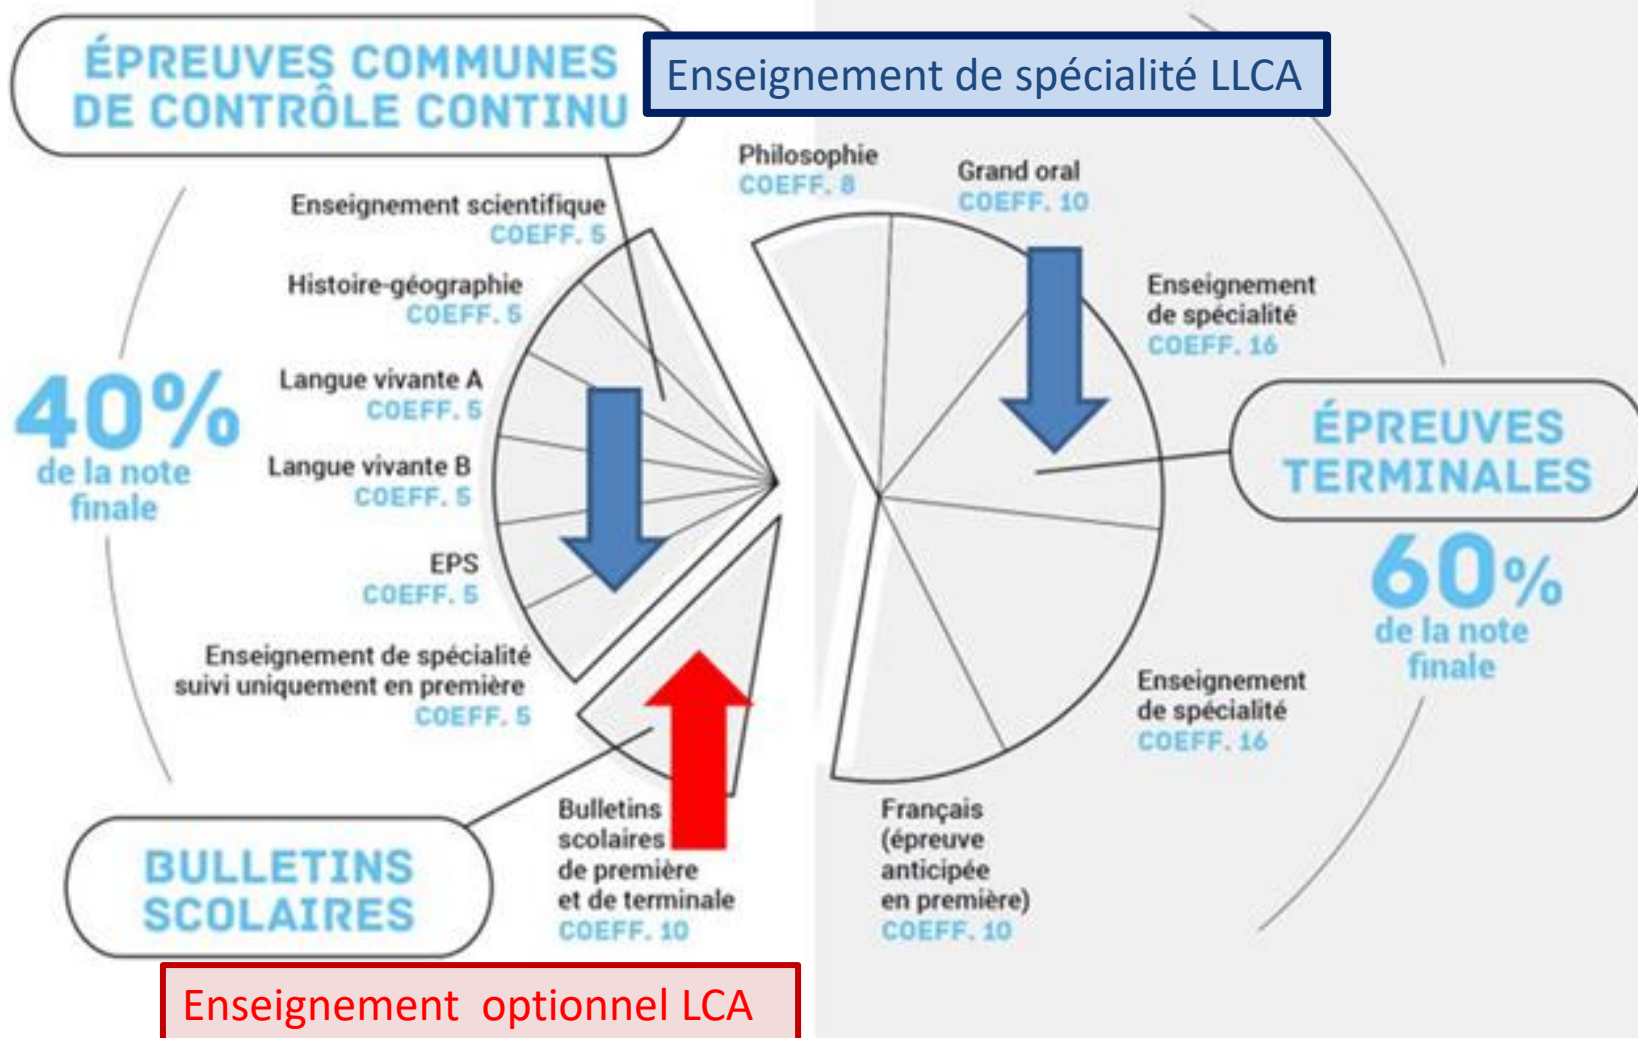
ÉPREUVES COMMUNES DE CONTRÔLE CONTINU

Enseignement de spécialité LLCA

Enseignement scientifique
COEFF. 5

Histoire-géographie
COEFF. 5

Langue vivante A
COEFF. 5

Langue vivante B
COEFF. 5

EPS
COEFF. 5

Enseignement de spécialité suivi uniquement en première
COEFF. 5

40%
de la note finale

Philosophie
COEFF. 8

Grand oral
COEFF. 10

Enseignement de spécialité
COEFF. 16

ÉPREUVES TERMINALES

60%
de la note finale

Enseignement de spécialité
COEFF. 16

Français (épreuve anticipée en première)
COEFF. 10

Bulletins scolaires de première et de terminale
COEFF. 10

BULLETINS SCOLAIRES

Enseignement optionnel LCA